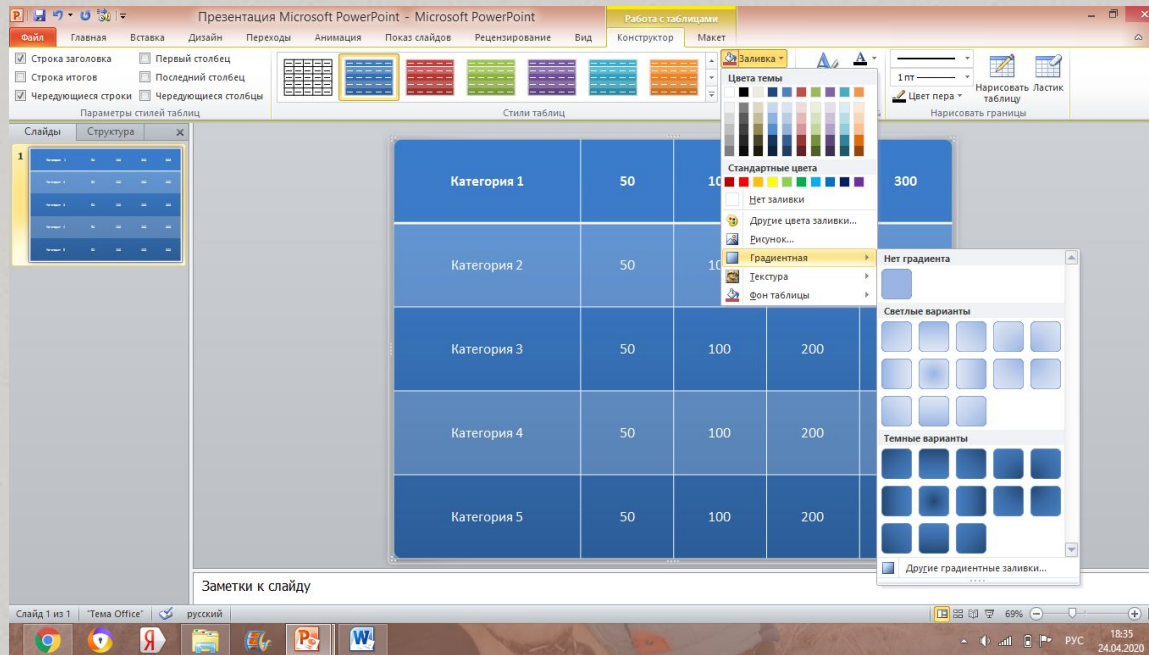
Презентация Microsoft PowerPoint - Microsoft PowerPoint

Работа с таблицами

Файл Главная Вставка Дизайн Переходы Анимация Показ слайдов Рецензирование Вид Конструктор Макет

Строка заголовка
Строка итогов
Чередующиеся строки
Первый столбец
Последний столбец
Чередующиеся столбцы

Параметры стилей таблиц

Стили таблиц

Заливка

1 пт

Цвет пера

Нарисовать таблицу

Ластик

Нарисовать границы

Цвета темы

Стандартные цвета

Нет заливки

Другие цвета заливки...

Рисунок...

Градиентная

Текстура

Фон таблицы

Нет градиента

Светлые варианты

Темные варианты

Другие градиентные заливки...

Слайды Структура

1

| Категория 1 | 50 | 10 | | 300 |
|---|---|---|---|---|
| Категория 2 | 50 | 10 | | |
| Категория 3 | 50 | 100 | 200 | |
| Категория 4 | 50 | 100 | 200 | |
| Категория 5 | 50 | 100 | 200 | |

Заметки к слайду

Слайд 1 из 1 "Тема Office" русский

69%

РУС 18:35 24.04.2020